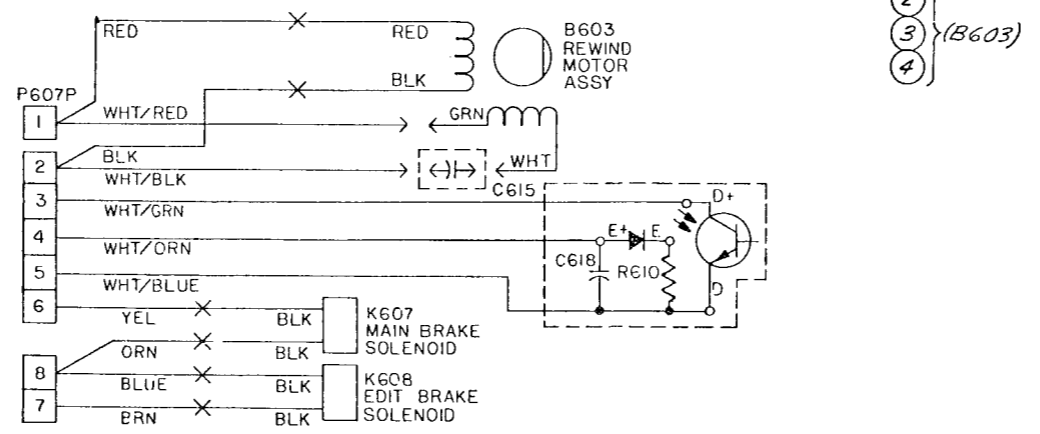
RED
RED
BLK
B603
REWIND
MOTOR
ASSY
(2)
(3)
(4)
(B603)
P607P
1
WHT/RED
GRN
2
BLK
WHT/BLK
WHT
C615
3
WHT/GRN
D+
4
WHT/ORN
E+
E
C618
R610
5
WHT/BLUE
D
6
YEL
BLK
K607
MAIN BRAKE
SOLENOID
ORN
BLK
8
BLUE
BLK
K608
EDIT BRAKE
SOLENOID
7
BRN
BLK